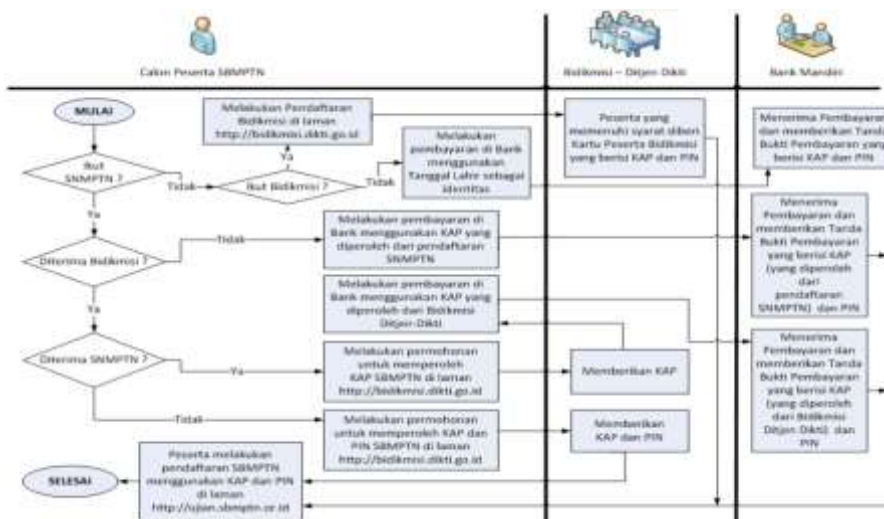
Calon Peserta SBMPTN

Bidikmisi – Ditjen Dikti

Bank Mandiri

MULAI

Melakukan Pendaftaran Bidikmisi di laman http://bidikmisi.dikti.go.id

Ya

Ikut SNMPTN ?

Tidak

Ikut Bidikmisi ?

Tidak

Melakukan pembayaran di Bank menggunakan Tanggal Lahir sebagai identitas

Peserta yang memenuhi syarat diberi Kartu Peserta Bidikmisi yang berisi KAP dan PIN

Menerima Pembayaran dan memberikan Tanda Bukti Pembayaran yang berisi KAP dan PIN

Ya

Diterima Bidikmisi ?

Tidak

Melakukan pembayaran di Bank menggunakan KAP yang diperoleh dari pendaftaran SNMPTN

Menerima Pembayaran dan memberikan Tanda Bukti Pembayaran yang berisi KAP (yang diperoleh dari pendaftaran SNMPTN) dan PIN

Ya

Melakukan pembayaran di Bank menggunakan KAP yang diperoleh dari Bidikmisi Ditjen Dikti

Diterima SNMPTN ?

Ya

Melakukan permohonan untuk memperoleh KAP SBMPTN di laman http://bidikmisi.dikti.go.id

Memberikan KAP

Menerima Pembayaran dan memberikan Tanda Bukti Pembayaran yang berisi KAP (yang diperoleh dari Bidikmisi Ditjen Dikti) dan PIN

Tidak

Melakukan permohonan untuk memperoleh KAP dan PIN SBMPTN di laman http://bidikmisi.dikti.go.id

Memberikan KAP dan PIN

Peserta melakukan pendaftaran SBMPTN menggunakan KAP dan PIN di laman http://ujian.sbmptn.or.id

SELESAI